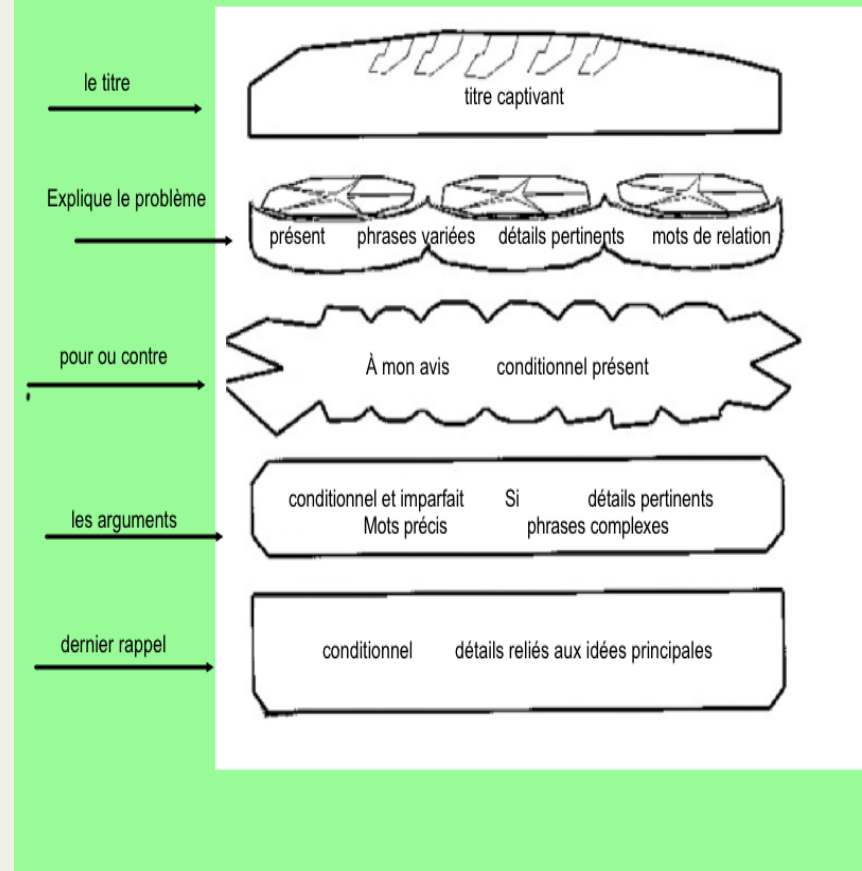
le titre

titre captivant

Explique le problème

présent phrases variées détails pertinents mots de relation

pour ou contre

À mon avis conditionnel présent

les arguments

conditionnel et imparfait Si détails pertinents
Mots précis phrases complexes

dernier rappel

conditionnel détails reliés aux idées principales